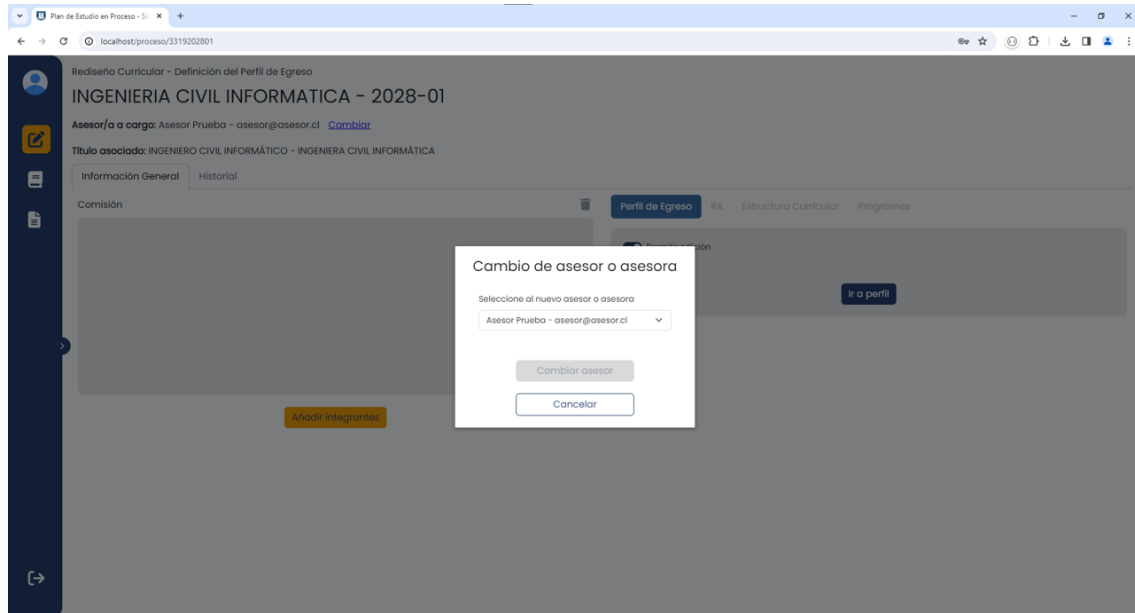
Plan de Estudio en Proceso - S

localhost/proceso/3319202801

Rediseño Curricular - Definición del Perfil de Egreso

INGENIERIA CIVIL INFORMATICA - 2028-01

Asesor/a a cargo: Asesor Prueba - asesor@asesor.cl Cambiar

Título asociado: INGENIERO CIVIL INFORMÁTICO - INGENIERA CIVIL INFORMÁTICA

Información General Historial

Comisión

Añadir integrantes

Perfil de Egreso RA Estructura Curricular Programas

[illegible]ón

Ir a perfil

Cambio de asesor o asesora

Seleccione al nuevo asesor o asesora

Asesor Prueba - asesor@asesor.cl

Cambiar asesor

Cancelar